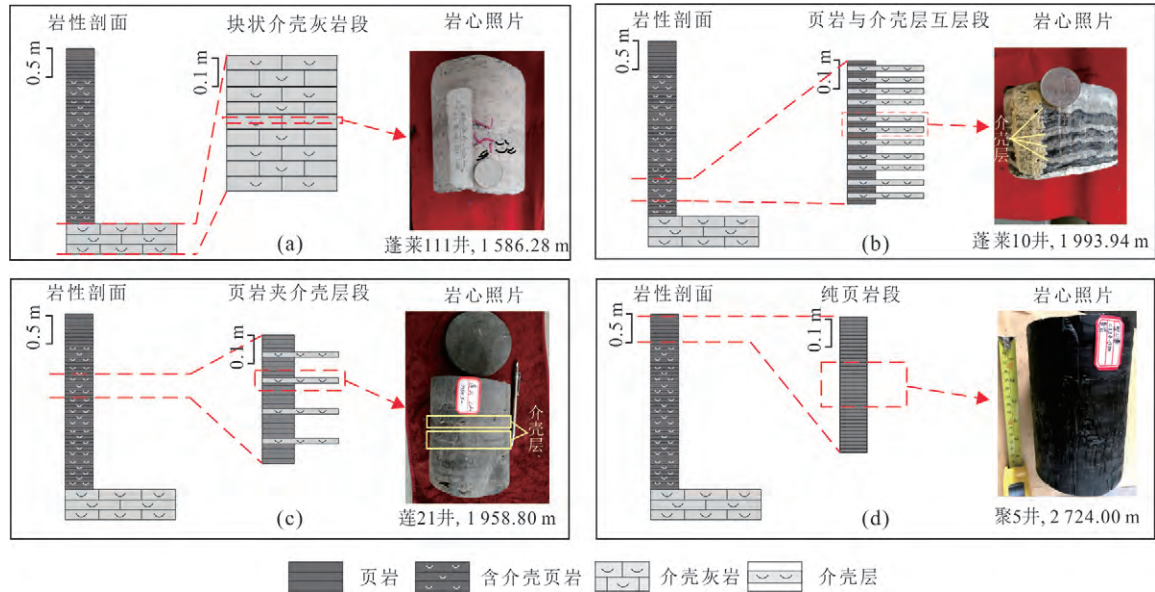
岩性剖面
块状介壳灰岩段
岩心照片
0.5 m
0.1 m
(a)
蓬莱111井, 1 586.28 m

岩性剖面
页岩与介壳层互层段
岩心照片
0.5 m
0.1 m
介壳层
(b)
蓬莱10井, 1 993.94 m

岩性剖面
页岩夹介壳层段
岩心照片
0.5 m
0.1 m
介壳层
(c)
莲21井, 1 958.80 m

岩性剖面
纯页岩段
岩心照片
0.5 m
0.1 m
(d)
聚5井, 2 724.00 m

页岩 含介壳页岩 介壳灰岩 介壳层